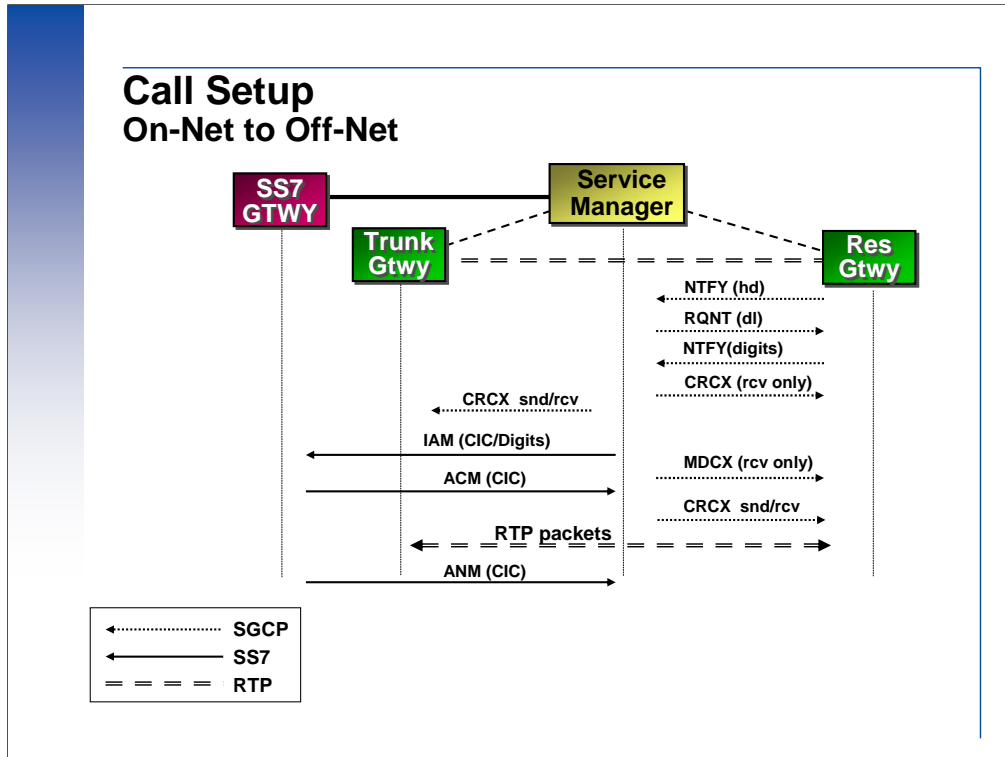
Call Setup
On-Net to Off-Net

SS7 GTWY

Service Manager

Trunk Gtwy

Res Gtwy

NTFY (hd)

RQNT (dl)

NTFY(digits)

CRCX (rcv only)

CRCX snd/rcv

IAM (CIC/Digits)

MDCX (rcv only)

ACM (CIC)

CRCX snd/rcv

RTP packets

ANM (CIC)

SGCP

SS7

RTP